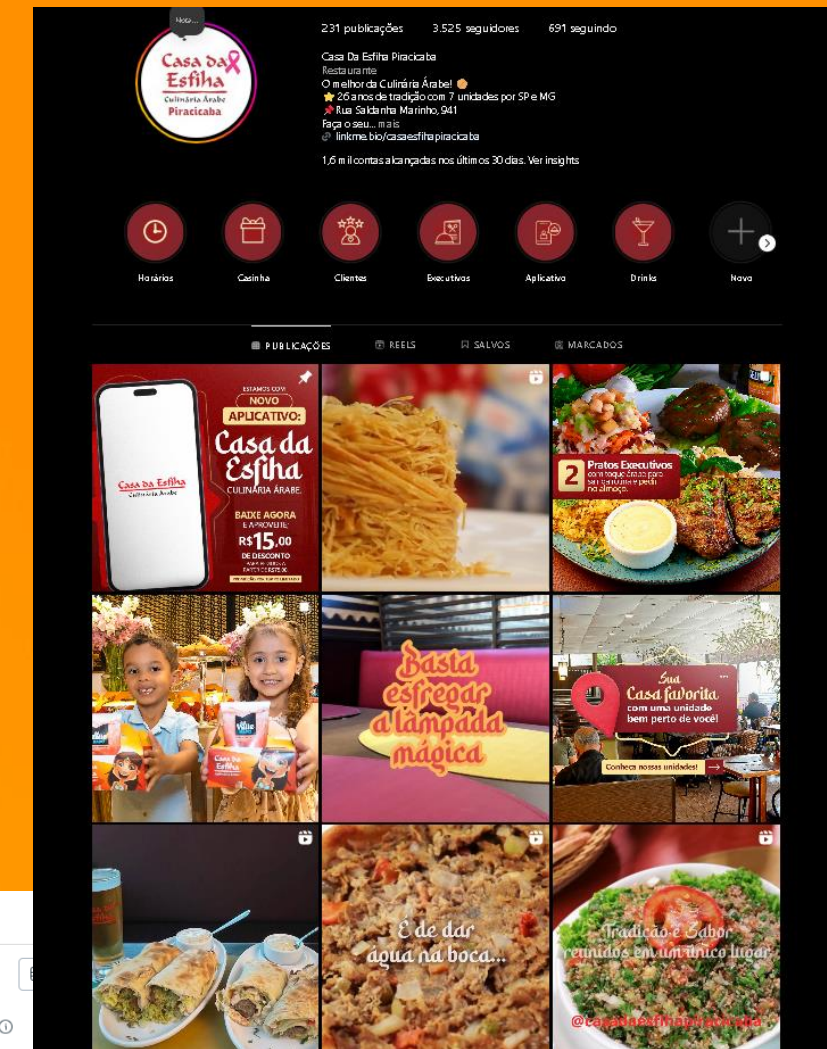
Nota...

Casa da Esfiha
Culinária Árabe
Piracicaba

231 publicações 3.525 seguidores 691 seguindo

Casa Da Esfiha Piracicaba
Restaurante
O melhor da Culinária Árabe! 🧆
⭐ 26 anos de tradição com 7 unidades por SP e MG
📌 Rua Saldanha Marinho, 941
Faça o seu... mais
🔗 linkme.bio/casaesfihapiracicaba

1,6 mil contas alcançadas nos últimos 30 dias. Ver insights

Horários Casinha Clientes Executivos Aplicativo Drinks Novo

PUBLICAÇÕES REELS SALVOS MARCADOS

ESTAMOS COM NOVO APLICATIVO: Casa da Esfiha CULINÁRIA ÁRABE
BAIXE AGORA E APROVEITE R$15,00 DE DESCONTO
Casa da Esfiha Culinária Árabe

2 Pratos Executivos com toque árabe para saborear e pedir no almoço.

Basta esfregar a lâmpada mágica

Sua Casa favorita com uma unidade bem perto de você!
Conheça nossas unidades!

Casa da Esfiha

É de dar água na boca...

Tradição e Sabor reunidos em um único lugar
@casadaesfihapiracicaba